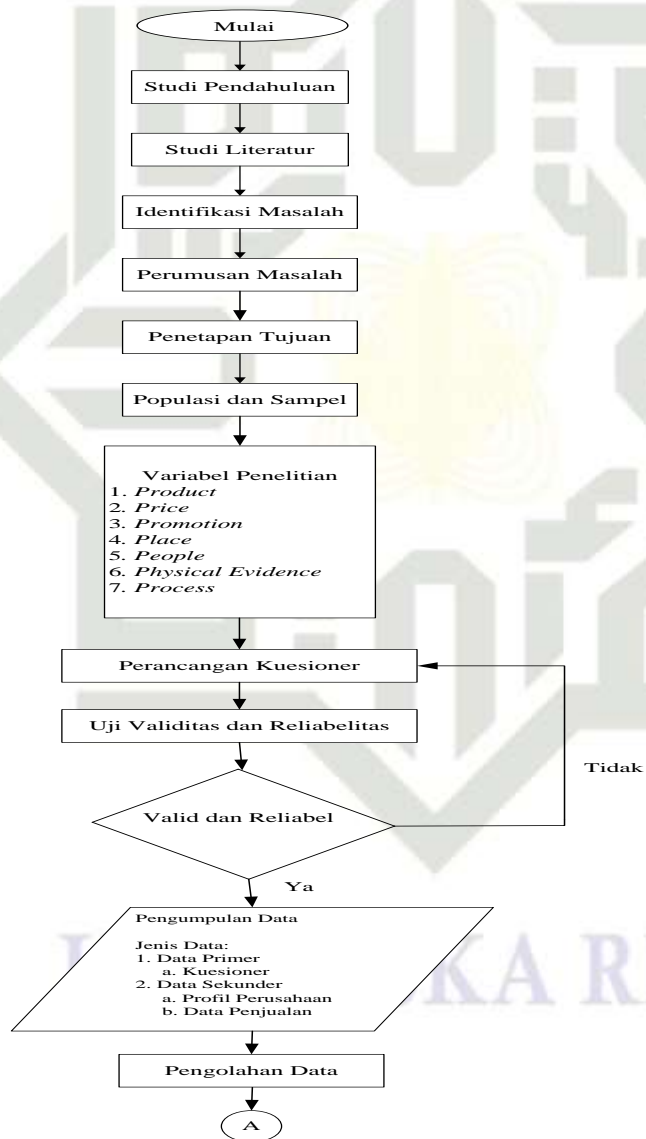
Mulai

Studi Pendahuluan

Studi Literatur

Identifikasi Masalah

Perumusan Masalah

Penetapan Tujuan

Populasi dan Sampel

Variabel Penelitian
1. *Product*
2. *Price*
3. *Promotion*
4. *Place*
5. *People*
6. *Physical Evidence*
7. *Process*

Perancangan Kuesioner

Uji Validitas dan Reliabelitas

Tidak

Valid dan Reliabel

Ya

Pengumpulan Data

Jenis Data:
1. Data Primer
a. Kuesioner
2. Data Sekunder
a. Profil Perusahaan
b. Data Penjualan

Pengolahan Data

A

KA R